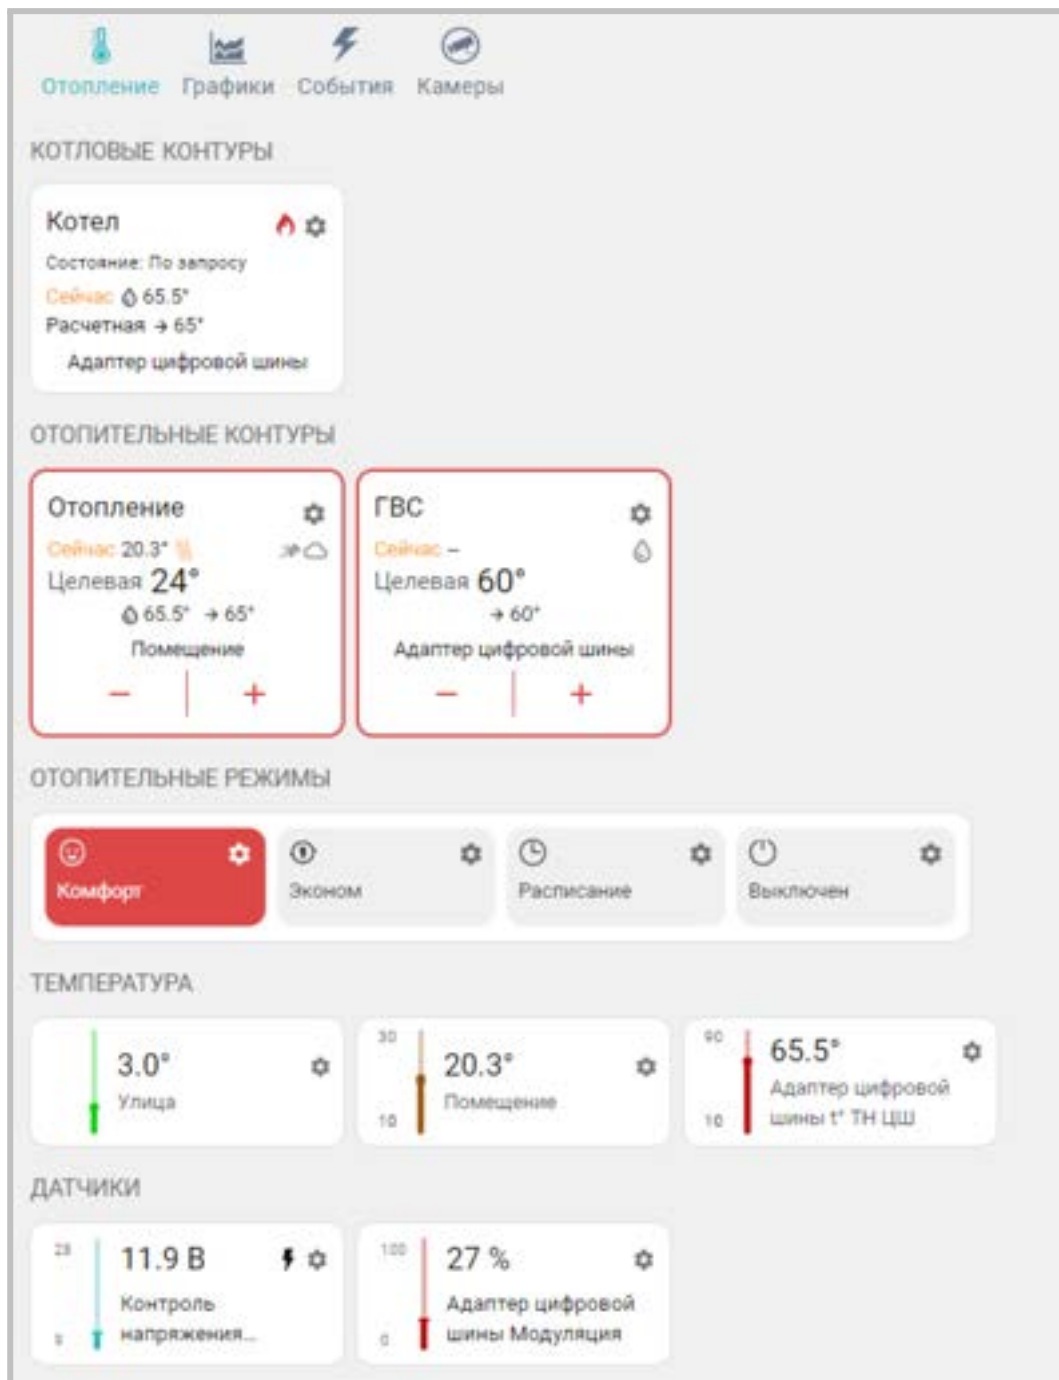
Отопление Графики События Камеры

КОТЛОВЫЕ КОНТУРЫ

Котел
Состояние: По запросу
Сейчас 65.5°
Расчетная → 65°
Адаптер цифровой шины

ОТОПИТЕЛЬНЫЕ КОНТУРЫ

Отопление
Сейчас 20.3°
Целевая 24°
65.5° → 65°
Помещение
− +

ГВС
Сейчас –
Целевая 60°
→ 60°
Адаптер цифровой шины
− +

ОТОПИТЕЛЬНЫЕ РЕЖИМЫ

Комфорт
Эконом
Расписание
Выключен

ТЕМПЕРАТУРА

3.0°
Улица

30
10
20.3°
Помещение

90
10
65.5°
Адаптер цифровой шины t° ТН ЦШ

ДАТЧИКИ

28
8
11.9 В
Контроль напряжения...

100
0
27 %
Адаптер цифровой шины Модуляция